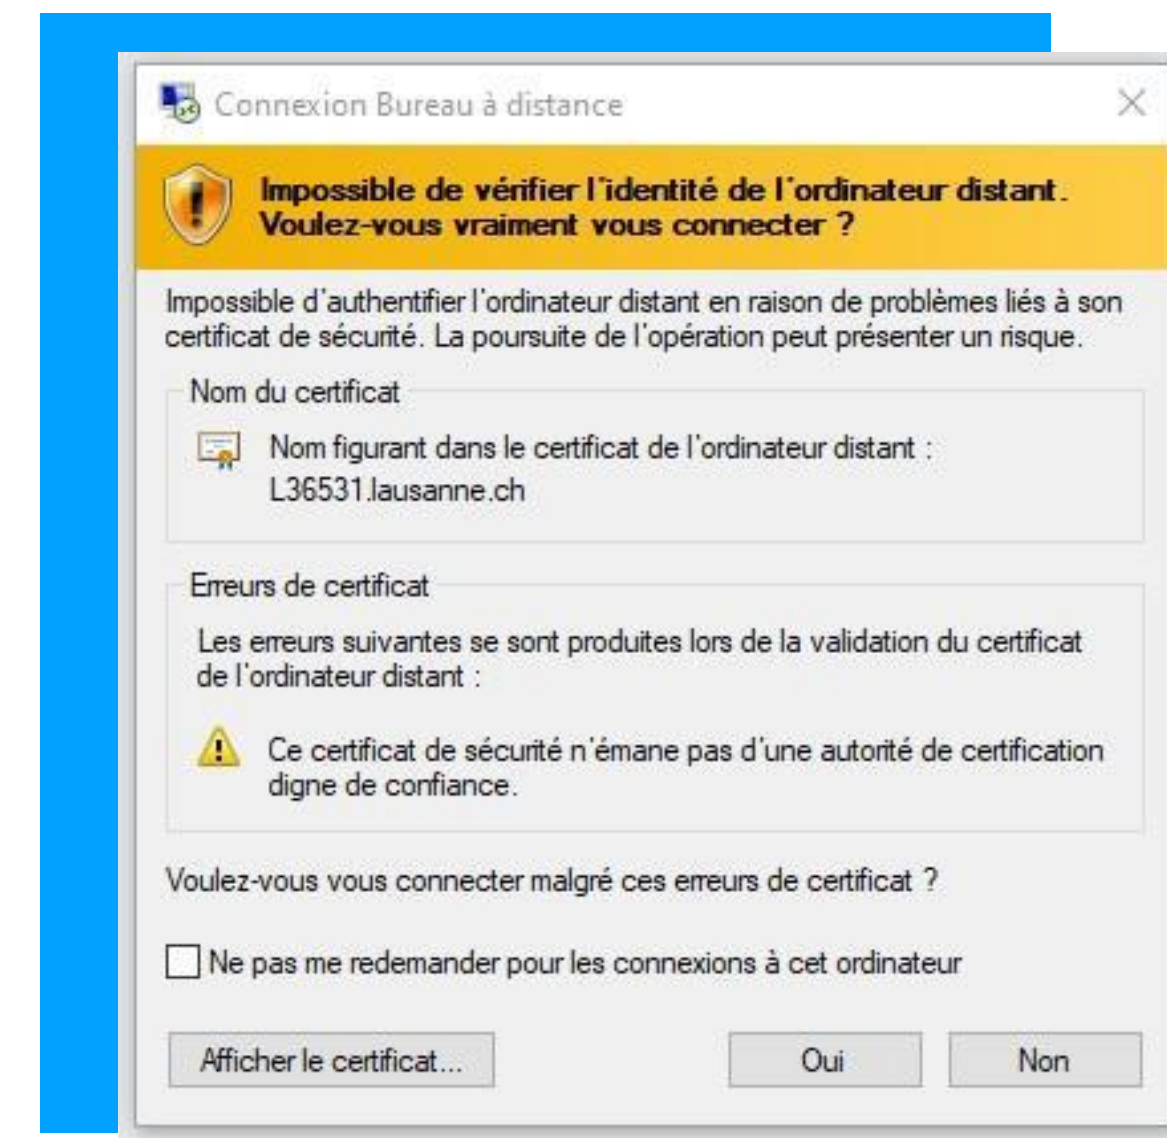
Connexion Bureau à distance

Impossible de vérifier l'identité de l'ordinateur distant. Voulez-vous vraiment vous connecter ?

Impossible d'authentifier l'ordinateur distant en raison de problèmes liés à son certificat de sécurité. La poursuite de l'opération peut présenter un risque.

Nom du certificat

Nom figurant dans le certificat de l'ordinateur distant : L36531.lausanne.ch

Erreurs de certificat

Les erreurs suivantes se sont produites lors de la validation du certificat de l'ordinateur distant :

Ce certificat de sécurité n'émane pas d'une autorité de certification digne de confiance.

Voulez-vous vous connecter malgré ces erreurs de certificat ?

Ne pas me redemander pour les connexions à cet ordinateur

Afficher le certificat...

Oui

Non